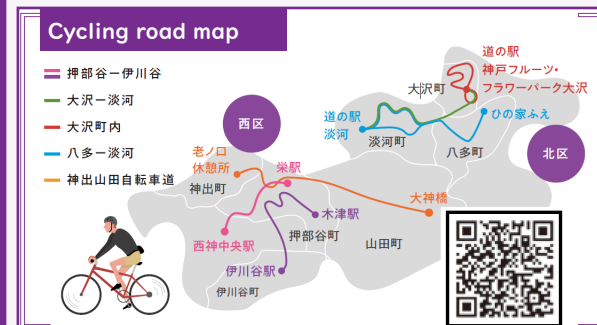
Cycling road map

押部谷ー伊川谷
大沢ー淡河
大沢町内
八多ー淡河
神出山田自転車道

西区
北区

道の駅
神戸フルーツ・
フラワーパーク大沢

大沢町
道の駅
淡河
淡河町
ひの家ふえ
八多町
老ノ口
休憩所
栄駅
神出町
大神橋
木津駅
西神中央駅
押部谷町
山田町
伊川谷駅
伊川谷町